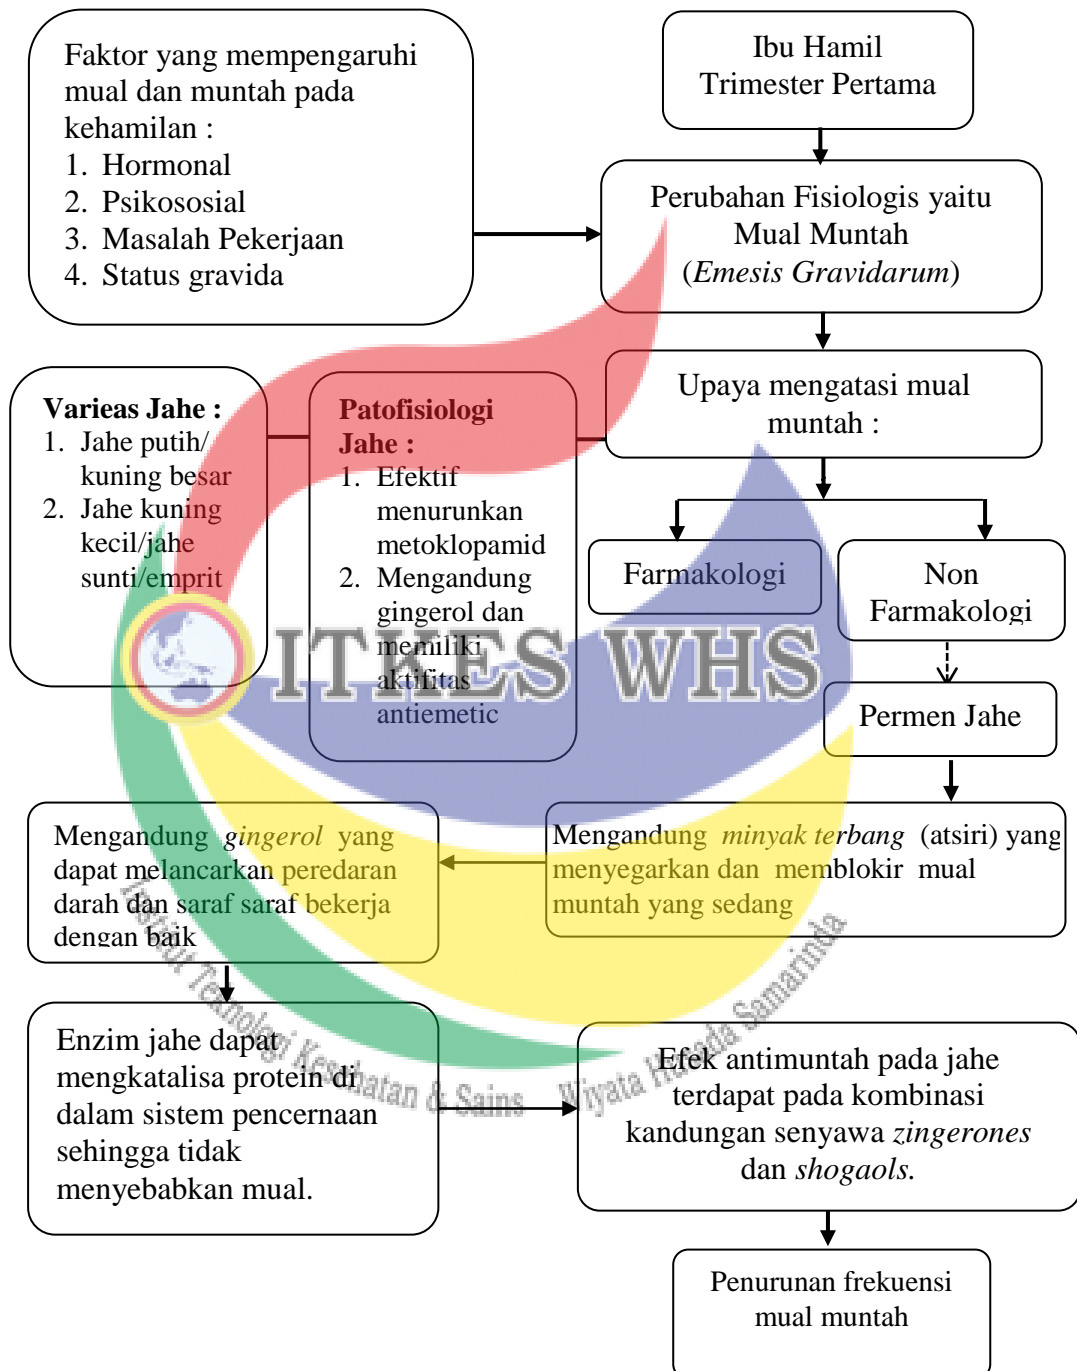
Faktor yang mempengaruhi mual dan muntah pada kehamilan :
1. Hormonal
2. Psikososial
3. Masalah Pekerjaan
4. Status gravida

Ibu Hamil Trimester Pertama

Perubahan Fisiologis yaitu Mual Muntah (*Emesis Gravidarum*)

Upaya mengatasi mual muntah :

Varieas Jahe :
1. Jahe putih/ kuning besar
2. Jahe kuning kecil/jahe sunti/emprit

Patofisiologi Jahe :
1. Efektif menurunkan metoklopamid
2. Mengandung gingerol dan memiliki aktifitas antiemetic

Farmakologi

Non Farmakologi

Permen Jahe

ITKES WHS

Institut Teknologi Kesehatan & Sains Wiyata Husada Samarinda

Mengandung *gingerol* yang dapat melancarkan peredaran darah dan saraf saraf bekerja dengan baik

Mengandung *minyak terbang* (atsiri) yang menyegarkan dan memblokir mual muntah yang sedang

Enzim jahe dapat mengkatalisa protein di dalam sistem pencernaan sehingga tidak menyebabkan mual.

Efek antimuntah pada jahe terdapat pada kombinasi kandungan senyawa *zingerones* dan *shogaols.*

Penurunan frekuensi mual muntah